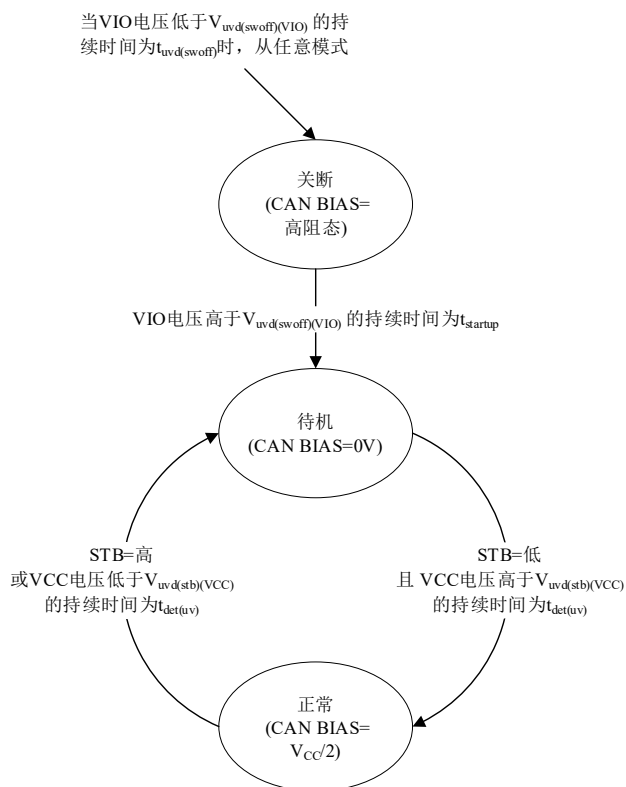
当VIO电压低于$V_{uvd(swoff)(VIO)}$的持续时间为$t_{uvd(swoff)}$时，从任意模式

关断
(CAN BIAS=
高阻态)

VIO电压高于$V_{uvd(swoff)(VIO)}$的持续时间为$t_{startup}$

待机
(CAN BIAS=0V)

STB=高
或VCC电压低于$V_{uvd(stb)(VCC)}$
的持续时间为$t_{det(uv)}$

STB=低
且 VCC电压高于$V_{uvd(stb)(VCC)}$
的持续时间为$t_{det(uv)}$

正常
(CAN BIAS=
$V_{CC}/2$)